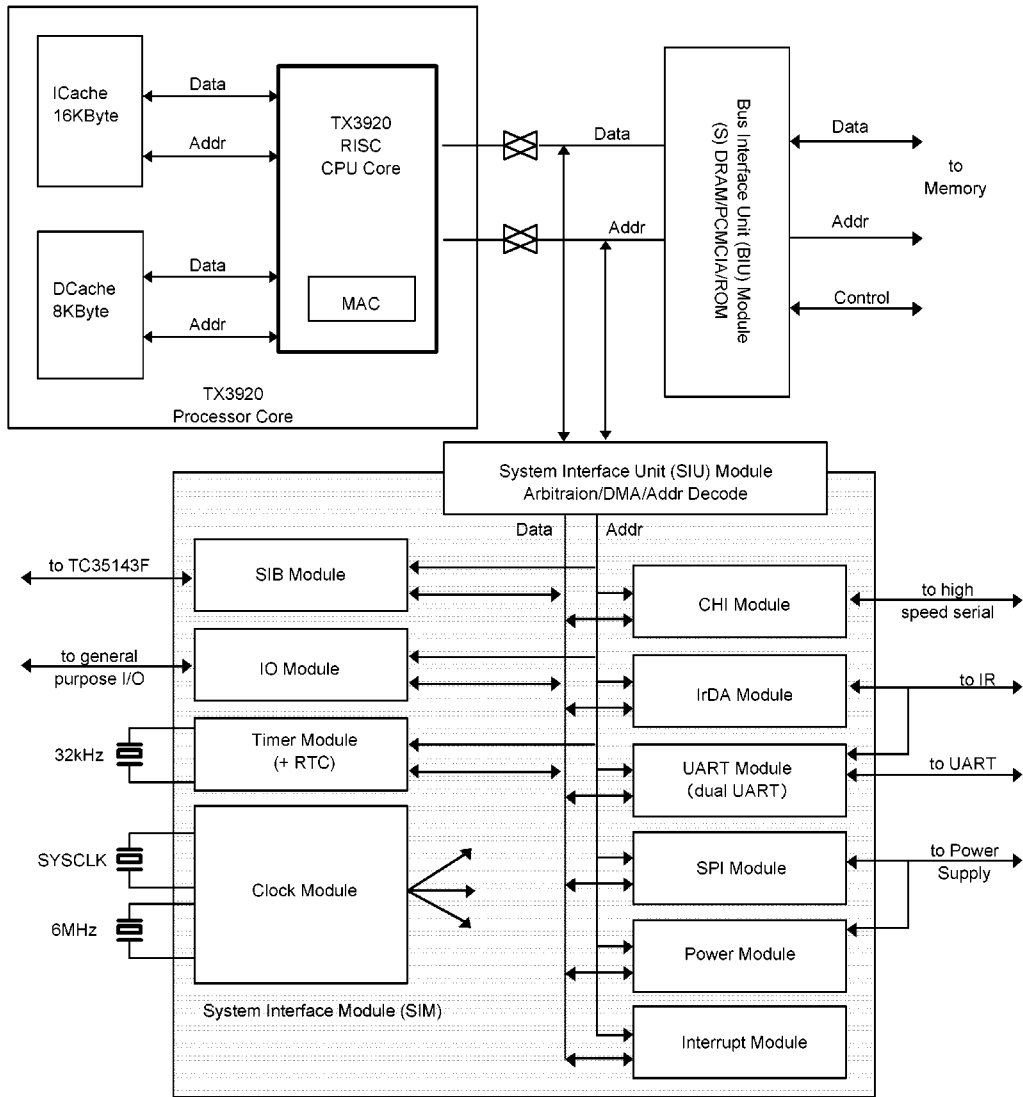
ICache
16KByte

Data

Addr

TX3920
RISC
CPU Core

DCache
8KByte

Data

Addr

MAC

TX3920
Processor Core

Data

Addr

Bus Interface Unit (BIU) Module
(S) DRAM/PCMCIA/ROM

Data

Addr

Control

to
Memory

System Interface Unit (SIU) Module
Arbitraion/DMA/Addr Decode

Data

Addr

to TC35143F

SIB Module

to general
purpose I/O

IO Module

32kHz

Timer Module
(+ RTC)

SYSCLK

6MHz

Clock Module

System Interface Module (SIM)

CHI Module

to high
speed serial

IrDA Module

to IR

UART Module
(dual UART)

to UART

SPI Module

to Power
Supply

Power Module

Interrupt Module